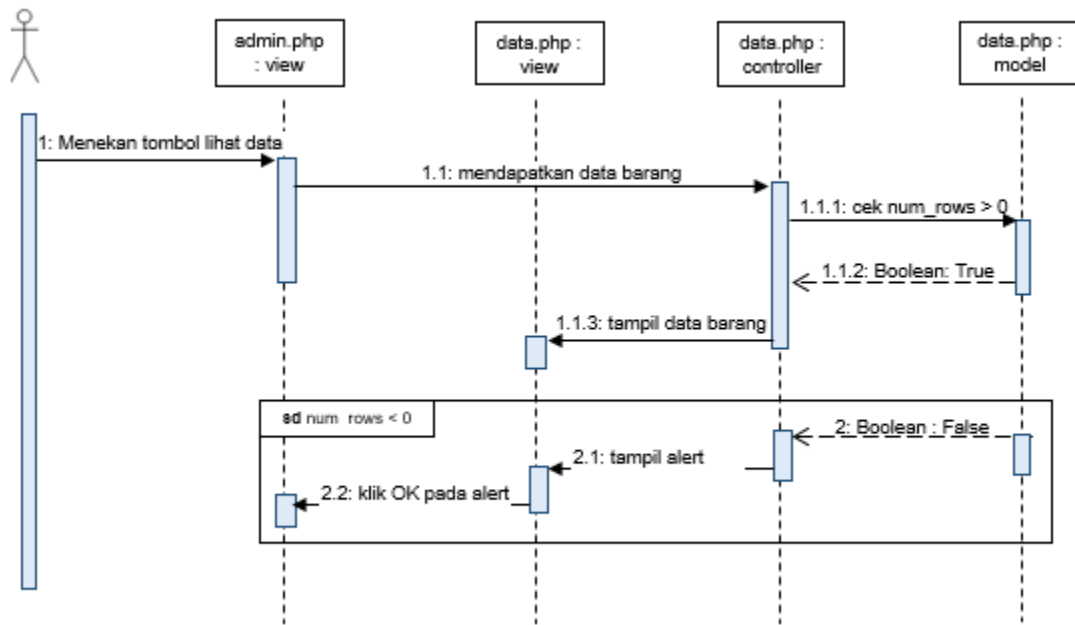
admin.php : view

data.php : view

data.php : controller

data.php : model

1: Menekan tombol lihat data

1.1: mendapatkan data barang

1.1.1: cek num_rows > 0

1.1.2: Boolean: True

1.1.3: tampil data barang

sd num rows < 0

2: Boolean : False

2.1: tampil alert

2.2: klik OK pada alert